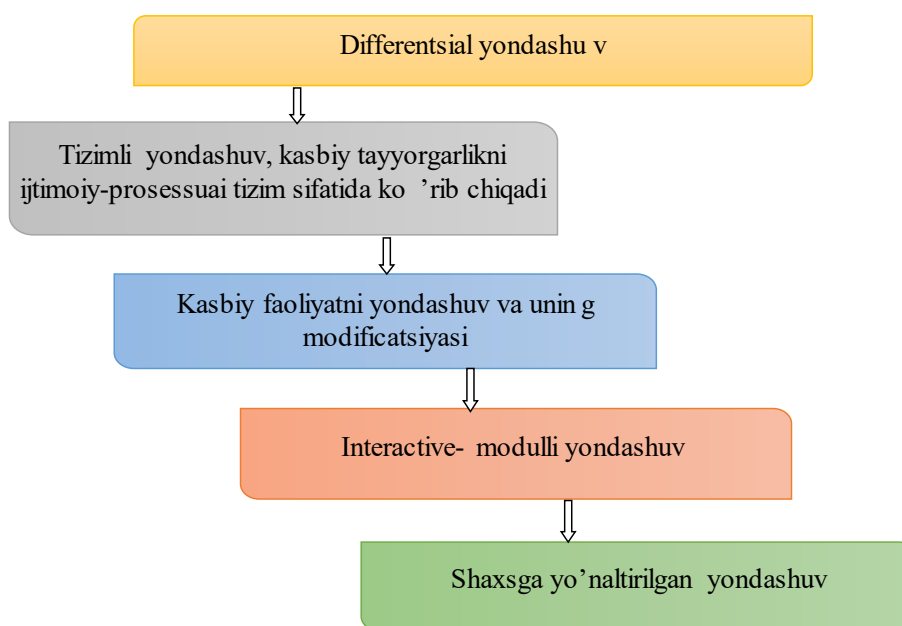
Differentsial yondashu v

Tizimli yondashuv, kasbiy tayyorgarlikni ijtimoiy-prosessuai tizim sifatida ko ’rib chiqadi

Kasbiy faoliyatni yondashuv va unin g modificatsiyasi

Interactive- modulli yondashuv

Shaxsga yo’naltirilgan yondashuv